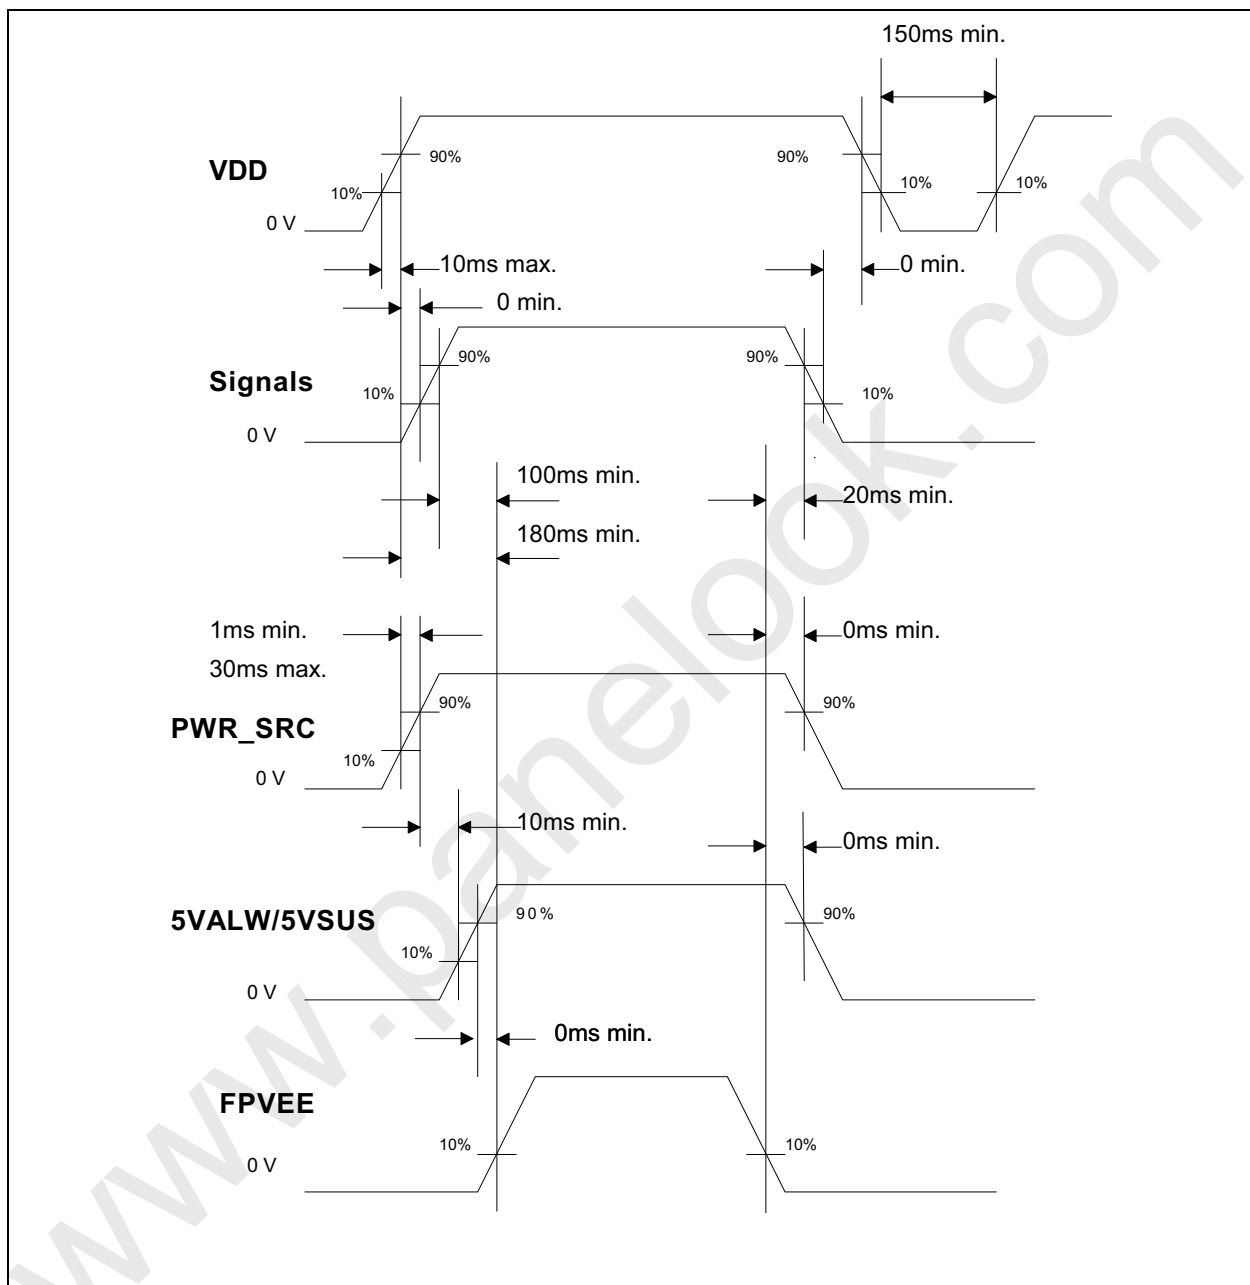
150ms min.

VDD

90%

90%

10%

10%

10%

0 V

10ms max.

0 min.

0 min.

Signals

90%

90%

10%

10%

0 V

100ms min.

20ms min.

180ms min.

1ms min.

0ms min.

30ms max.

PWR_SRC

90%

90%

10%

0 V

10ms min.

0ms min.

5VALW/5VSUS

90%

90%

10%

0 V

0ms min.

FPVEE

10%

10%

0 V

www.panelook.com